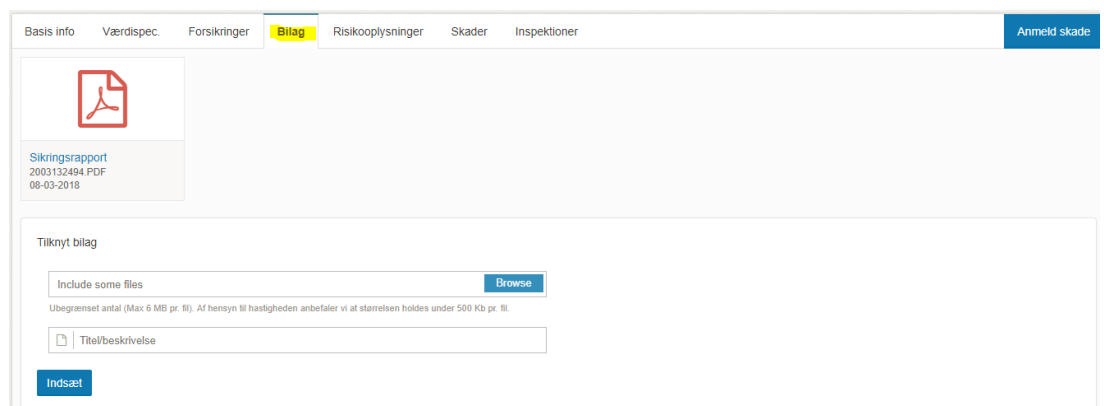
Basis info Værdispec. Forsikringer Bilag Risikooplysninger Skader Inspektioner Anmeld skade

Sikringsrapport
2003132494.PDF
08-03-2018

Tilknyt bilag

Include some files Browse

Ubegrænset antal (Max 6 MB pr. fil). Af hensyn til hastigheden anbefaler vi at størrelsen holdes under 500 Kb pr. fil.

Titel/beskrivelse

Indsæt